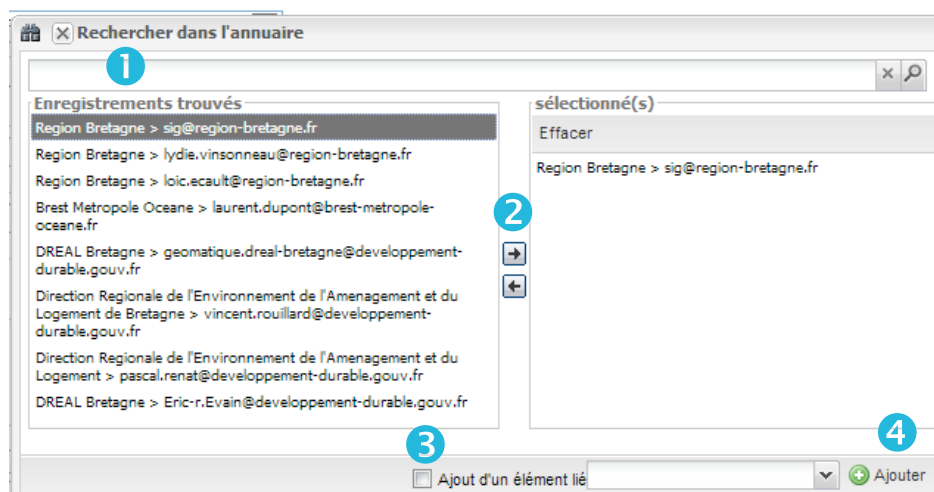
Rechercher dans l'annuaire

1

Enregistrements trouvés

Region Bretagne > sig@region-bretagne.fr

Region Bretagne > lydie.vinsonneau@region-bretagne.fr

Region Bretagne > loic.ecault@region-bretagne.fr

Brest Metropole Oceane > laurent.dupont@brest-metropole-oceane.fr

DREAL Bretagne > geomatique.dreal-bretagne@developpement-durable.gouv.fr

Direction Regionale de l'Environnement de l'Amenagement et du Logement de Bretagne > vincent.rouillard@developpement-durable.gouv.fr

Direction Regionale de l'Environnement de l'Amenagement et du Logement > pascal.renat@developpement-durable.gouv.fr

DREAL Bretagne > Eric-r.Evain@developpement-durable.gouv.fr

2

sélectionné(s)

Effacer

Region Bretagne > sig@region-bretagne.fr

3

Ajout d'un élément lié

4

Ajouter